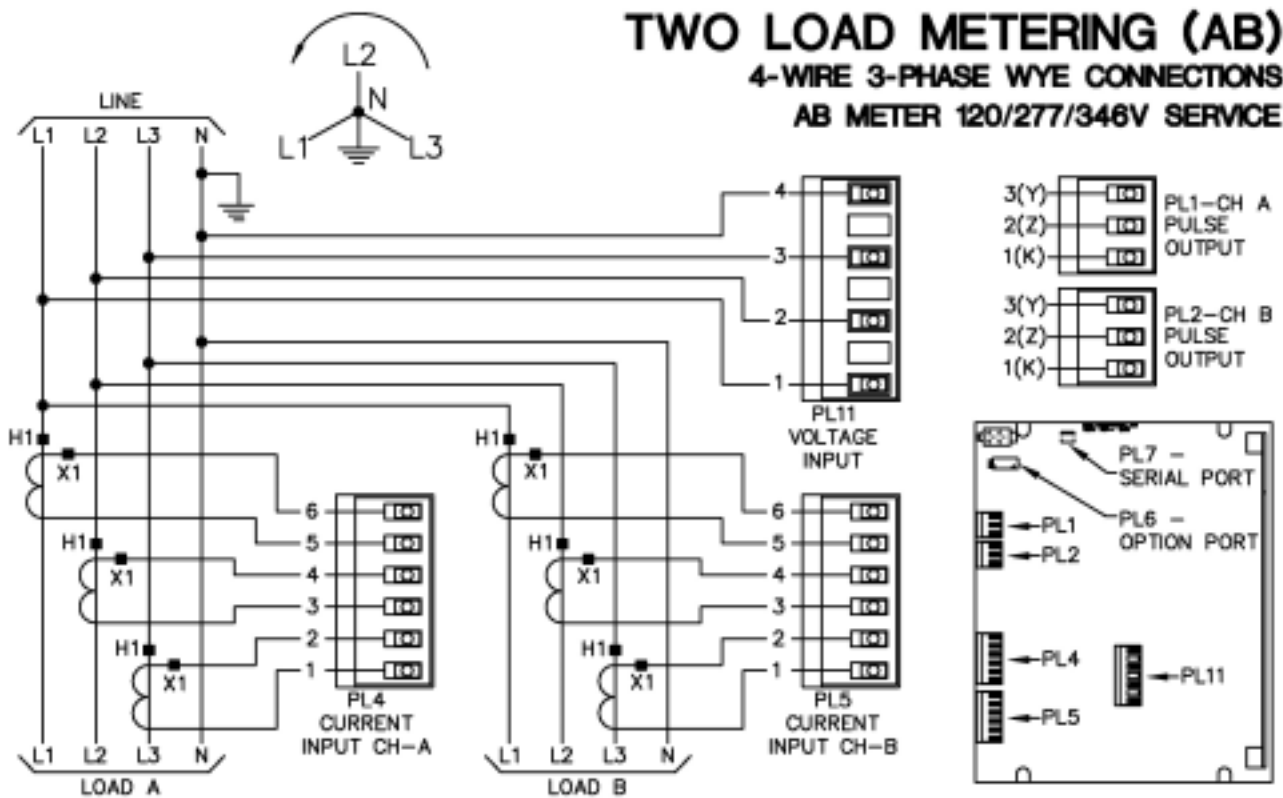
TWO LOAD METERING (AB)
4-WIRE 3-PHASE WYE CONNECTIONS
AB METER 120/277/346V SERVICE

L2
N
L1
L3

LINE
L1 L2 L3 N

4
3
2
1
PL11
VOLTAGE
INPUT

3(Y)
2(Z)
1(K)
PL1-CH A
PULSE
OUTPUT

3(Y)
2(Z)
1(K)
PL2-CH B
PULSE
OUTPUT

H1
X1
H1
X1
H1
X1
6
5
4
3
2
1
PL4
CURRENT
INPUT CH-A

H1
X1
H1
X1
H1
X1
6
5
4
3
2
1
PL5
CURRENT
INPUT CH-B

PL7 -
SERIAL PORT
PL6 -
OPTION PORT
PL1
PL2
PL4
PL11
PL5

L1 L2 L3 N
LOAD A
L1 L2 L3 N
LOAD B